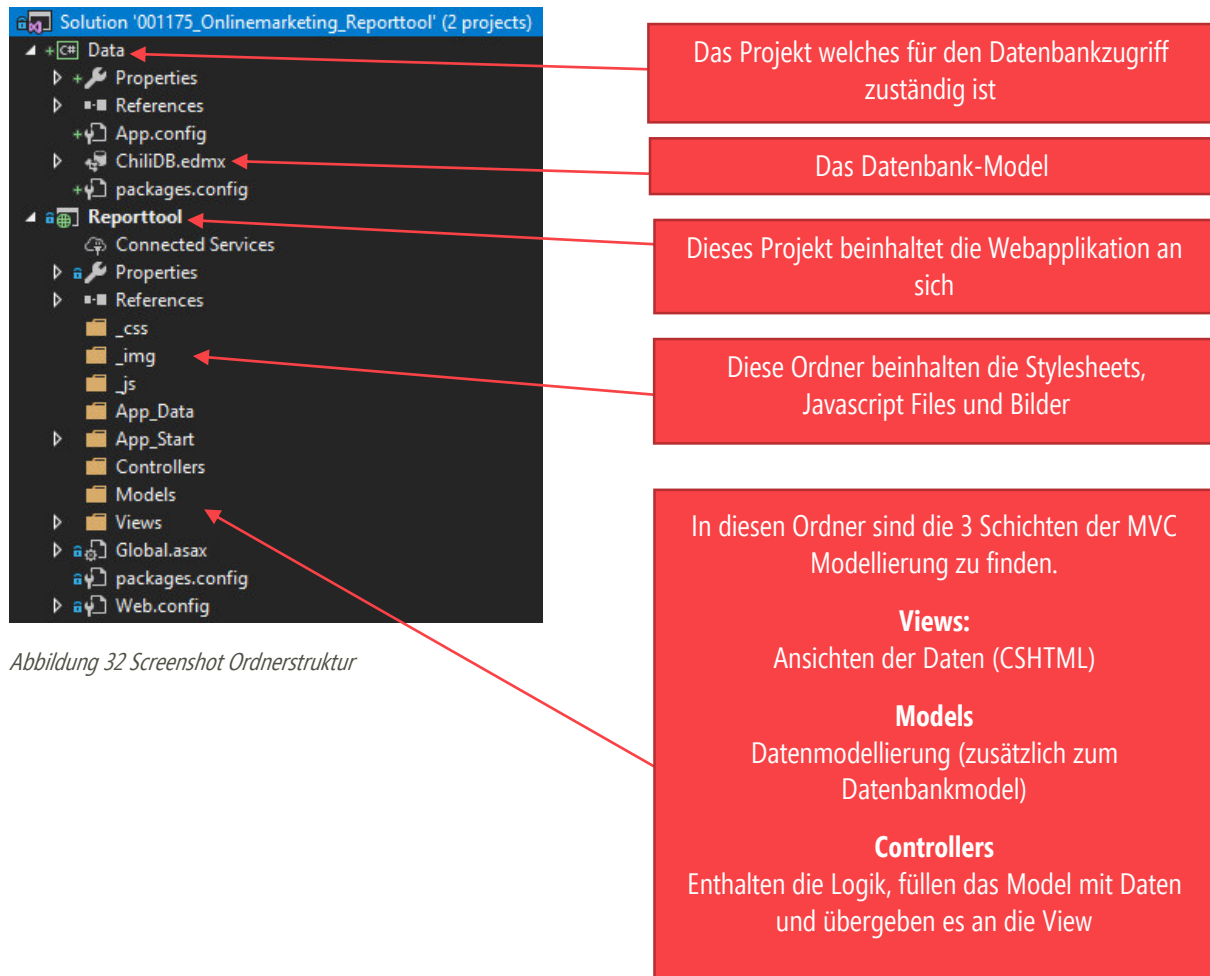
Solution '001175_Onlinemarketing_Reporttool' (2 projects)
Data
Properties
References
App.config
ChiliDB.edmx
packages.config
Reporttool
Connected Services
Properties
References
_css
_img
_js
App_Data
App_Start
Controllers
Models
Views
Global.asax
packages.config
Web.config

Abbildung 32 Screenshot Ordnerstruktur

Das Projekt welches für den Datenbankzugriff zuständig ist

Das Datenbank-Model

Dieses Projekt beinhaltet die Webapplikation an sich

Diese Ordner beinhalten die Stylesheets, Javascript Files und Bilder

In diesen Ordner sind die 3 Schichten der MVC Modellierung zu finden.

**Views:**
Ansichten der Daten (CSHTML)

**Models**
Datenmodellierung (zusätzlich zum Datenbankmodel)

**Controllers**
Enthalten die Logik, füllen das Model mit Daten und übergeben es an die View